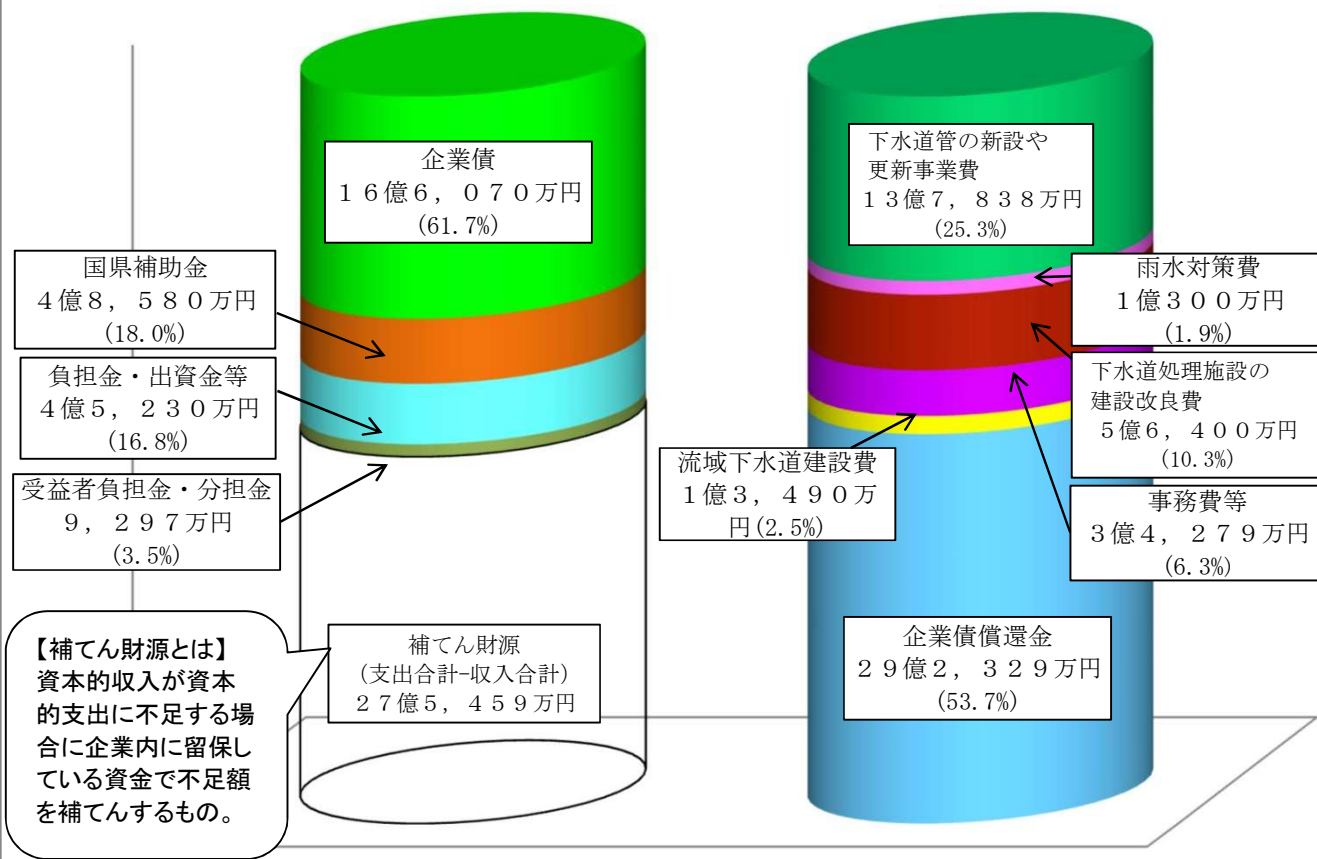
企業債
１６億６，０７０万円
(61.7%)

国県補助金
４億８，５８０万円
(18.0%)

負担金・出資金等
４億５，２３０万円
(16.8%)

受益者負担金・分担金
９，２９７万円
(3.5%)

【補てん財源とは】
資本的収入が資本的支出に不足する場合に企業内に留保している資金で不足額を補てんするもの。

補てん財源
(支出合計−収入合計)
２７億５，４５９万円

下水道管の新設や更新事業費
１３億７，８３８万円
(25.3%)

雨水対策費
１億３００万円
(1.9%)

下水道処理施設の建設改良費
５億６，４００万円
(10.3%)

流域下水道建設費
１億３，４９０万円(2.5%)

事務費等
３億４，２７９万円
(6.3%)

企業債償還金
２９億２，３２９万円
(53.7%)